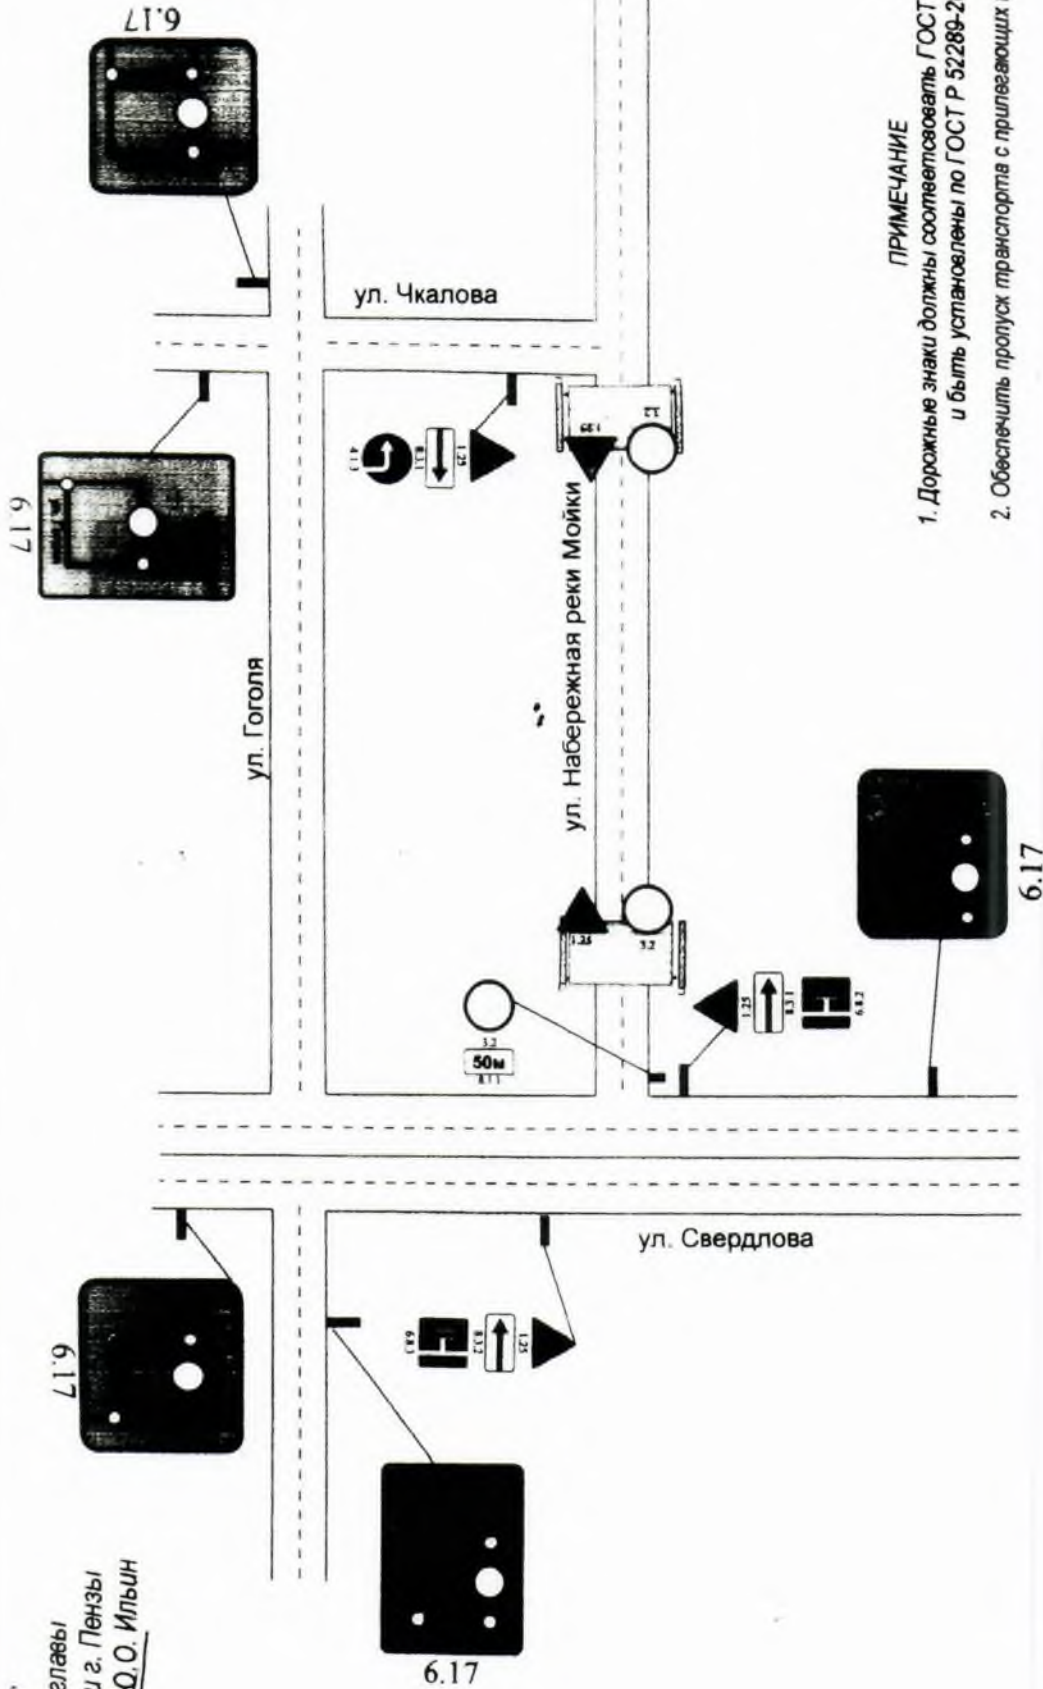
6.17

6.17

ул. Чкалова

ул. Гоголя

ул. Набережная реки Мойки

1.25

8.1.1

4.1.3

1.25

3.2

1.25

3.2

3.2

50м

8.1.1

1.25

8.3.1

6.8.2

6.17

ул. Свердлова

6.8.3

8.3.2

1.25

6.17

6.17

ПРИМЕЧАНИЕ

1. Дорожные знаки должны соответствовать ГОСТ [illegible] и быть установлены по ГОСТ Р 52289-2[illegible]

2. Обеспечить пропуск транспорта с прилегающих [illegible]

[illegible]главы
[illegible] г. Пензы
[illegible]О.О. Ильин